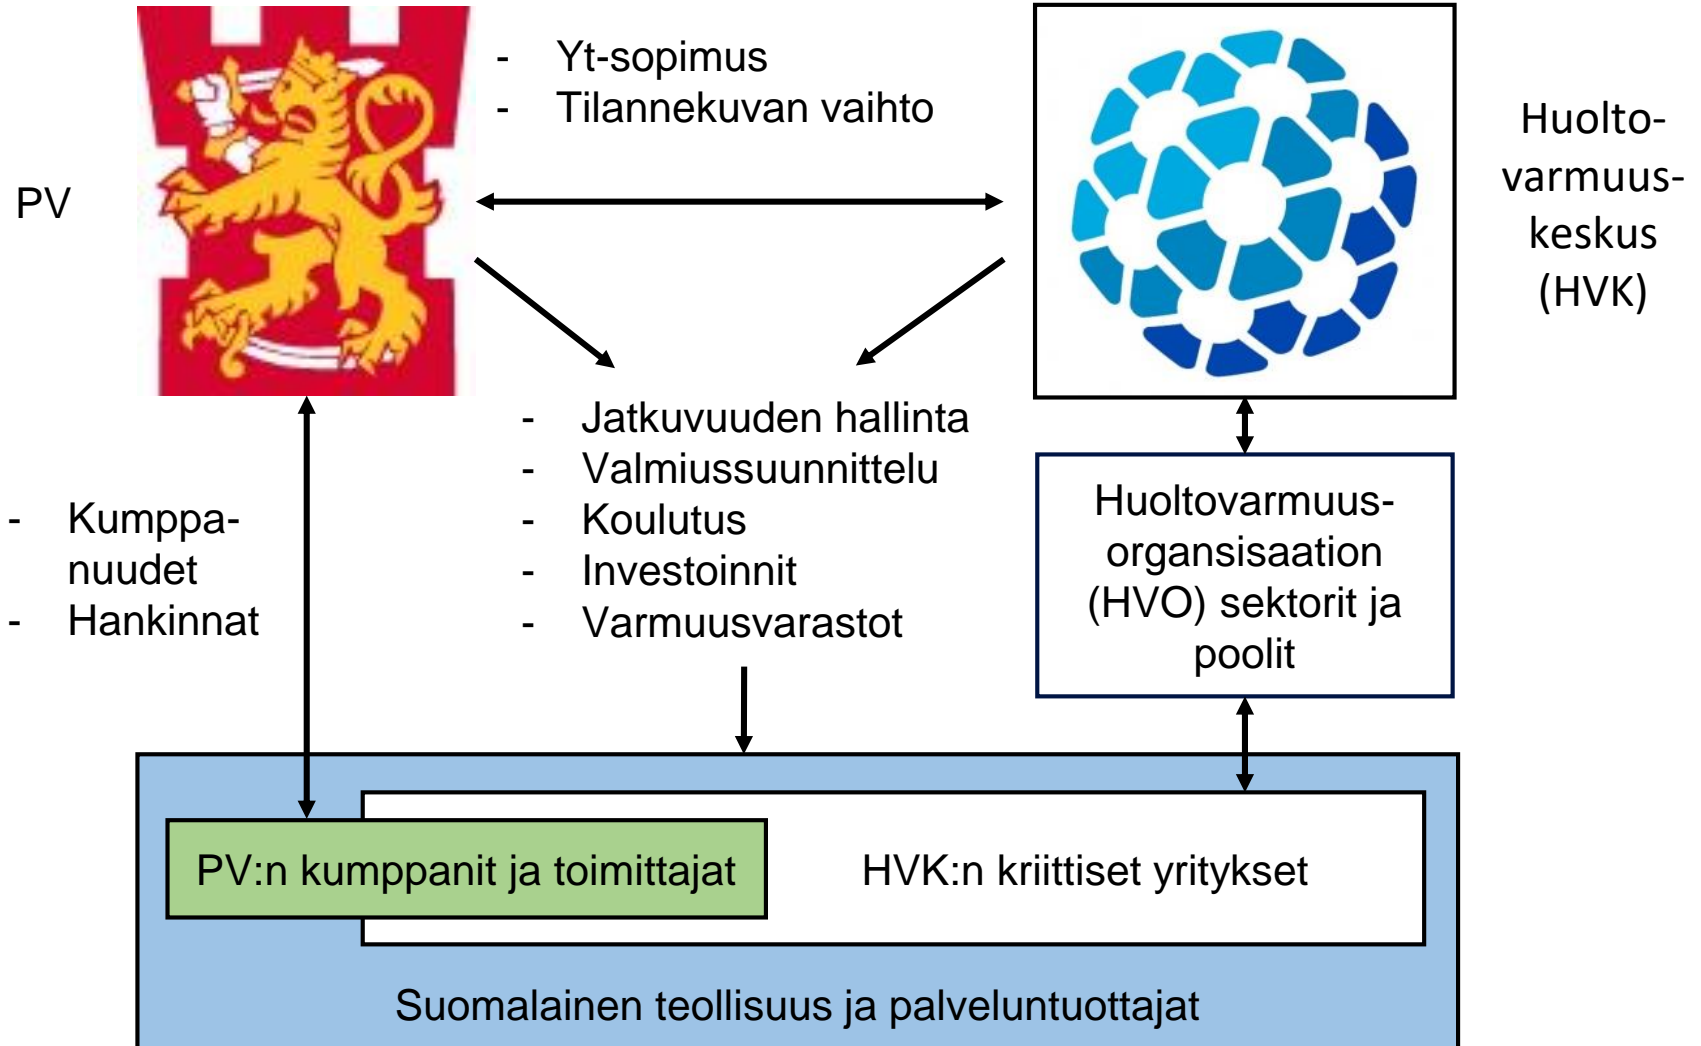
PV

- Yt-sopimus
- Tilannekuvan vaihto

Huolto-varmuus-keskus (HVK)

- Kumppa-nuudet
- Hankinnat

- Jatkuvuuden hallinta
- Valmiussuunnittelu
- Koulutus
- Investoinnit
- Varmuusvarastot

Huoltovarmuus-organsisaation (HVO) sektorit ja poolit

PV:n kumppanit ja toimittajat

HVK:n kriittiset yritykset

Suomalainen teollisuus ja palveluntuottajat